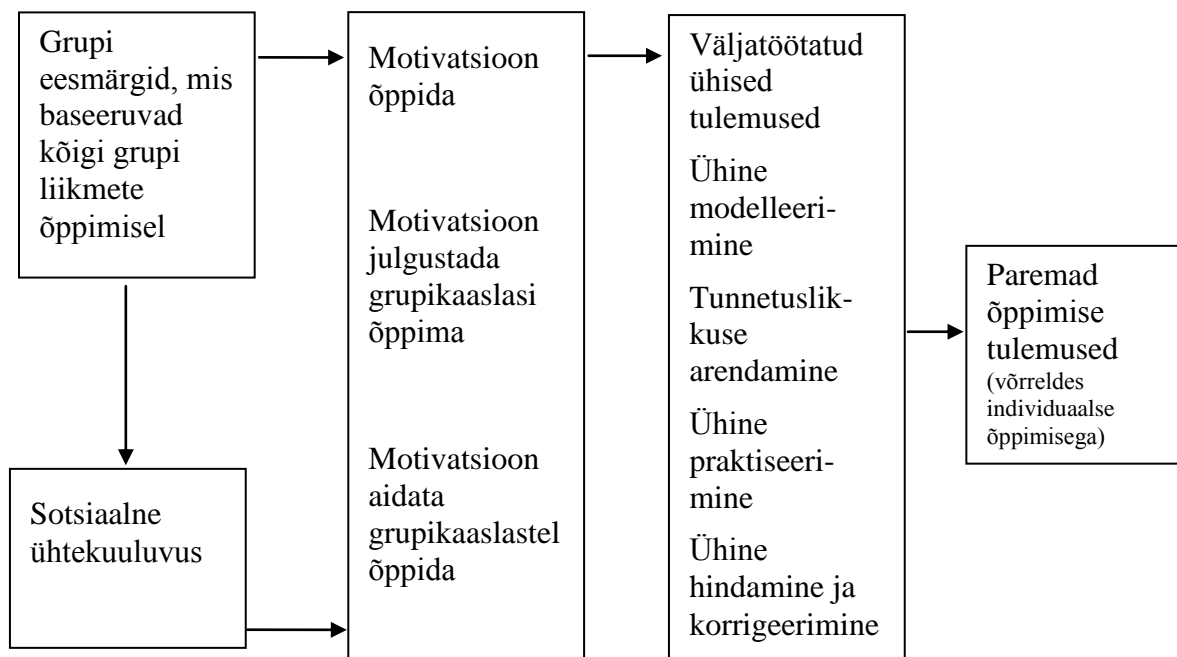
Grupi eesmärgid, mis baseeruvad kõigi grupi liikmete õppimisel

Sotsiaalne ühtekuuluvus

Motivatsioon õppida

Motivatsioon julgustada grupikaaslasi õppima

Motivatsioon aidata grupikaaslastel õppida

Väljatöötatud ühised tulemused

Ühine modelleerimine

Tunnetuslikkuse arendamine

Ühine praktiseerimine

Ühine hindamine ja korrigeerimine

Paremad õppimise tulemused (võrreldes individuaalse õppimisega)